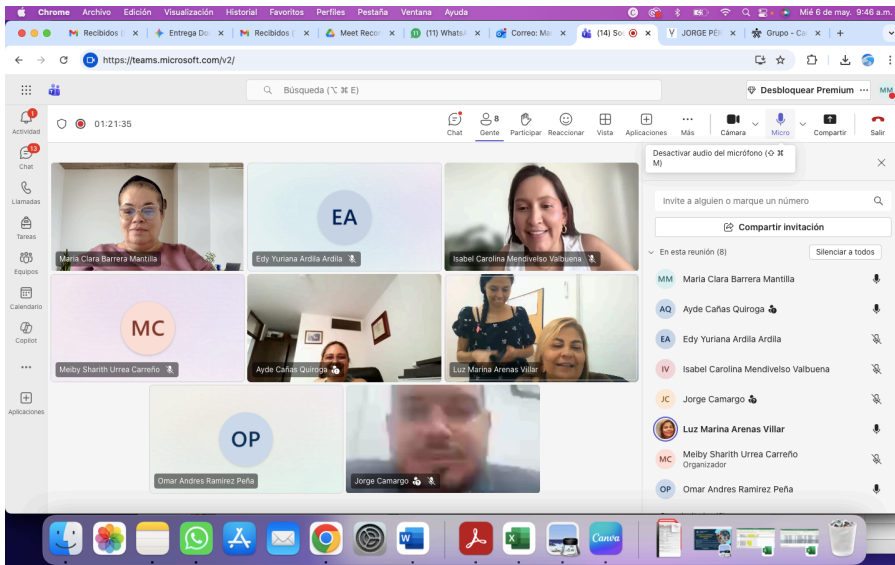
Chrome Archivo Edición Visualización Historial Favoritos Perfiles Pestaña Ventana Ayuda Mié 6 de may. 9:46 a.m.

Recibidos | × Entrega Do × Recibidos ( × Meet Reco × (11) Whats × Correo: Ma × (14) So × JORGE PÉ × Grupo - Ca × +

https://teams.microsoft.com/v2/

Búsqueda (⌥ ⌘ E)

Desbloquear Premium ··· MM

Actividad
Chat
Llamadas
Tareas
Equipos
Calendario
Copilot
···
Aplicaciones

01:21:35

Chat Gente Participar Reaccionar Vista Aplicaciones Más Cámara Micro Compartir Salir

Desactivar audio del micrófono (⇧ ⌘ M)

Maria Clara Barrera Mantilla
EA
Edy Yuriana Ardila Ardila
Isabel Carolina Mendivelso Valbuena
MC
Meiby Sharith Urrea Carreño
Ayde Cañas Quiroga
Luz Marina Arenas Villar
OP
Omar Andres Ramirez Peña
Jorge Camargo

Invite a alguien o marque un número

Compartir invitación

En esta reunión (8) Silenciar a todos

MM Maria Clara Barrera Mantilla
AQ Ayde Cañas Quiroga
EA Edy Yuriana Ardila Ardila
IV Isabel Carolina Mendivelso Valbuena
JC Jorge Camargo
Luz Marina Arenas Villar
MC Meiby Sharith Urrea Carreño
Organizador
OP Omar Andres Ramirez Peña